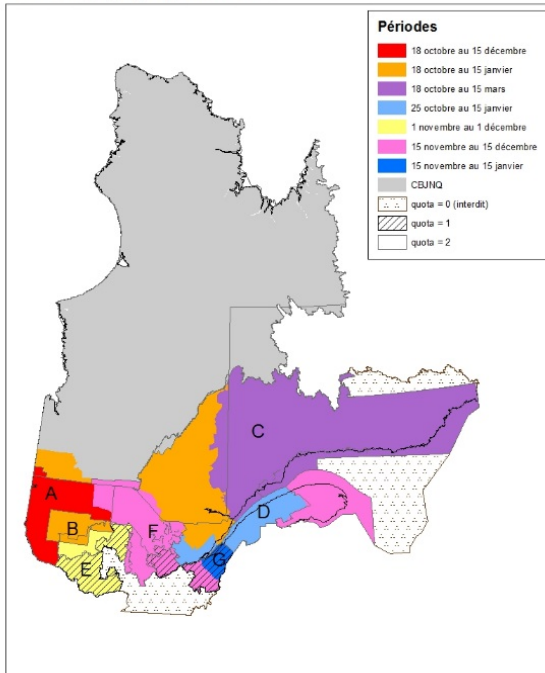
Périodes

18 octobre au 15 décembre
18 octobre au 15 janvier
18 octobre au 15 mars
25 octobre au 15 janvier
1 novembre au 1 décembre
15 novembre au 15 décembre
15 novembre au 15 janvier
CBJNQ
quota = 0 (interdit)
quota = 1
quota = 2

C
A
B
F
D
E
G